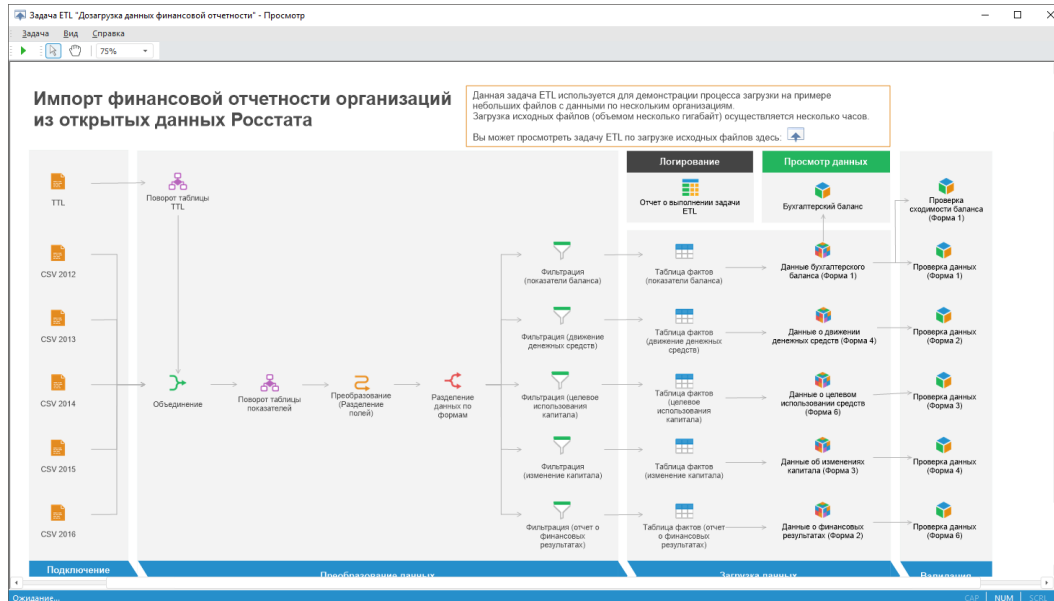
Задача ETL "Дозагрузка данных финансовой отчетности" - Просмотр

Задача Вид Справка

75%

Импорт финансовой отчетности организаций из открытых данных Росстата

Данная задача ETL используется для демонстрации процесса загрузки на примере небольших файлов с данными по нескольким организациям.
Загрузка исходных файлов (объемом несколько гигабайт) осуществляется несколько часов.

Вы можете просмотреть задачу ETL по загрузке исходных файлов здесь:

Логирование

Просмотр данных

Отчет о выполнении задачи ETL

Бухгалтерский баланс

TTL

Поворот таблицы TTL

CSV 2012

CSV 2013

CSV 2014

CSV 2015

CSV 2016

Объединение

Поворот таблицы показателей

Преобразование (Разделение полей)

Разделение данных по формам

Фильтрация (показатели баланса)

Фильтрация (движение денежных средств)

Фильтрация (целевое использование капитала)

Фильтрация (изменение капитала)

Фильтрация (отчет о финансовых результатах)

Таблица фактов (показатели баланса)

Таблица фактов (движение денежных средств)

Таблица фактов (целевое использования капитала)

Таблица фактов (изменение капитала)

Таблица фактов (отчет о финансовых результатах)

Данные бухгалтерского баланса (Форма 1)

Данные о движении денежных средств (Форма 4)

Данные о целевом использовании средств (Форма 6)

Данные об изменениях капитала (Форма 3)

Данные о финансовых результатах (Форма 2)

Проверка сходимости баланса (Форма 1)

Проверка данных (Форма 1)

Проверка данных (Форма 2)

Проверка данных (Форма 3)

Проверка данных (Форма 4)

Проверка данных (Форма 6)

Подключение

Преобразование данных

Загрузка данных

Валидация

Ожидание...

CAP NUM SCRL